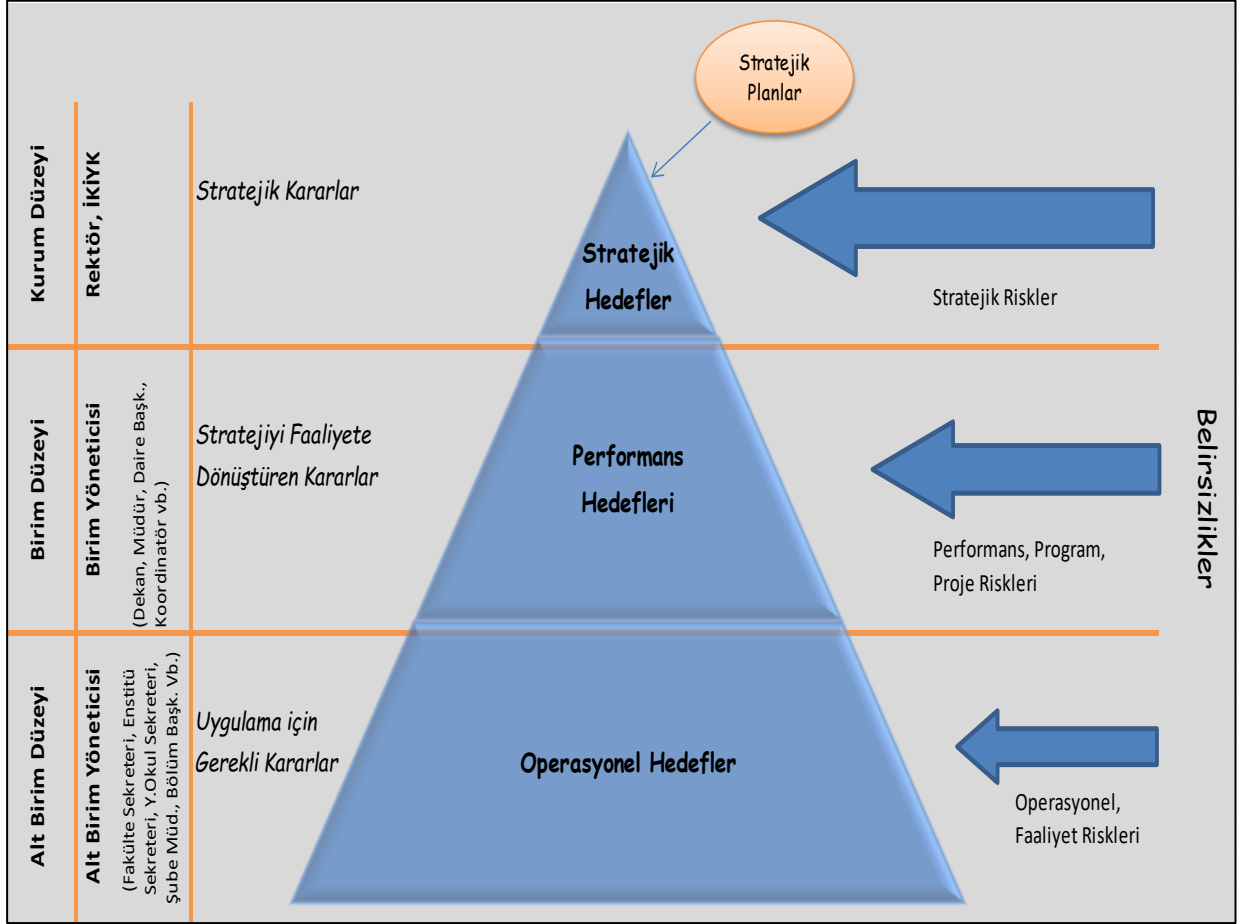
Stratejik Planlar

Kurum Düzeyi

Rektör, İKİYK

Stratejik Kararlar

Stratejik Hedefler

Stratejik Riskler

Birim Düzeyi

Birim Yöneticisi (Dekan, Müdür, Daire Başk., Koordinatör vb.)

Stratejiyi Faaliyete Dönüştüren Kararlar

Performans Hedefleri

Performans, Program, Proje Riskleri

Belirsizlikler

Alt Birim Düzeyi

Alt Birim Yöneticisi (Fakülte Sekreteri, Enstitü Sekreteri, Y.Okul Sekreteri, Şube Müd., Bölüm Başk. Vb.)

Uygulama için Gerekli Kararlar

Operasyonel Hedefler

Operasyonel, Faaliyet Riskleri